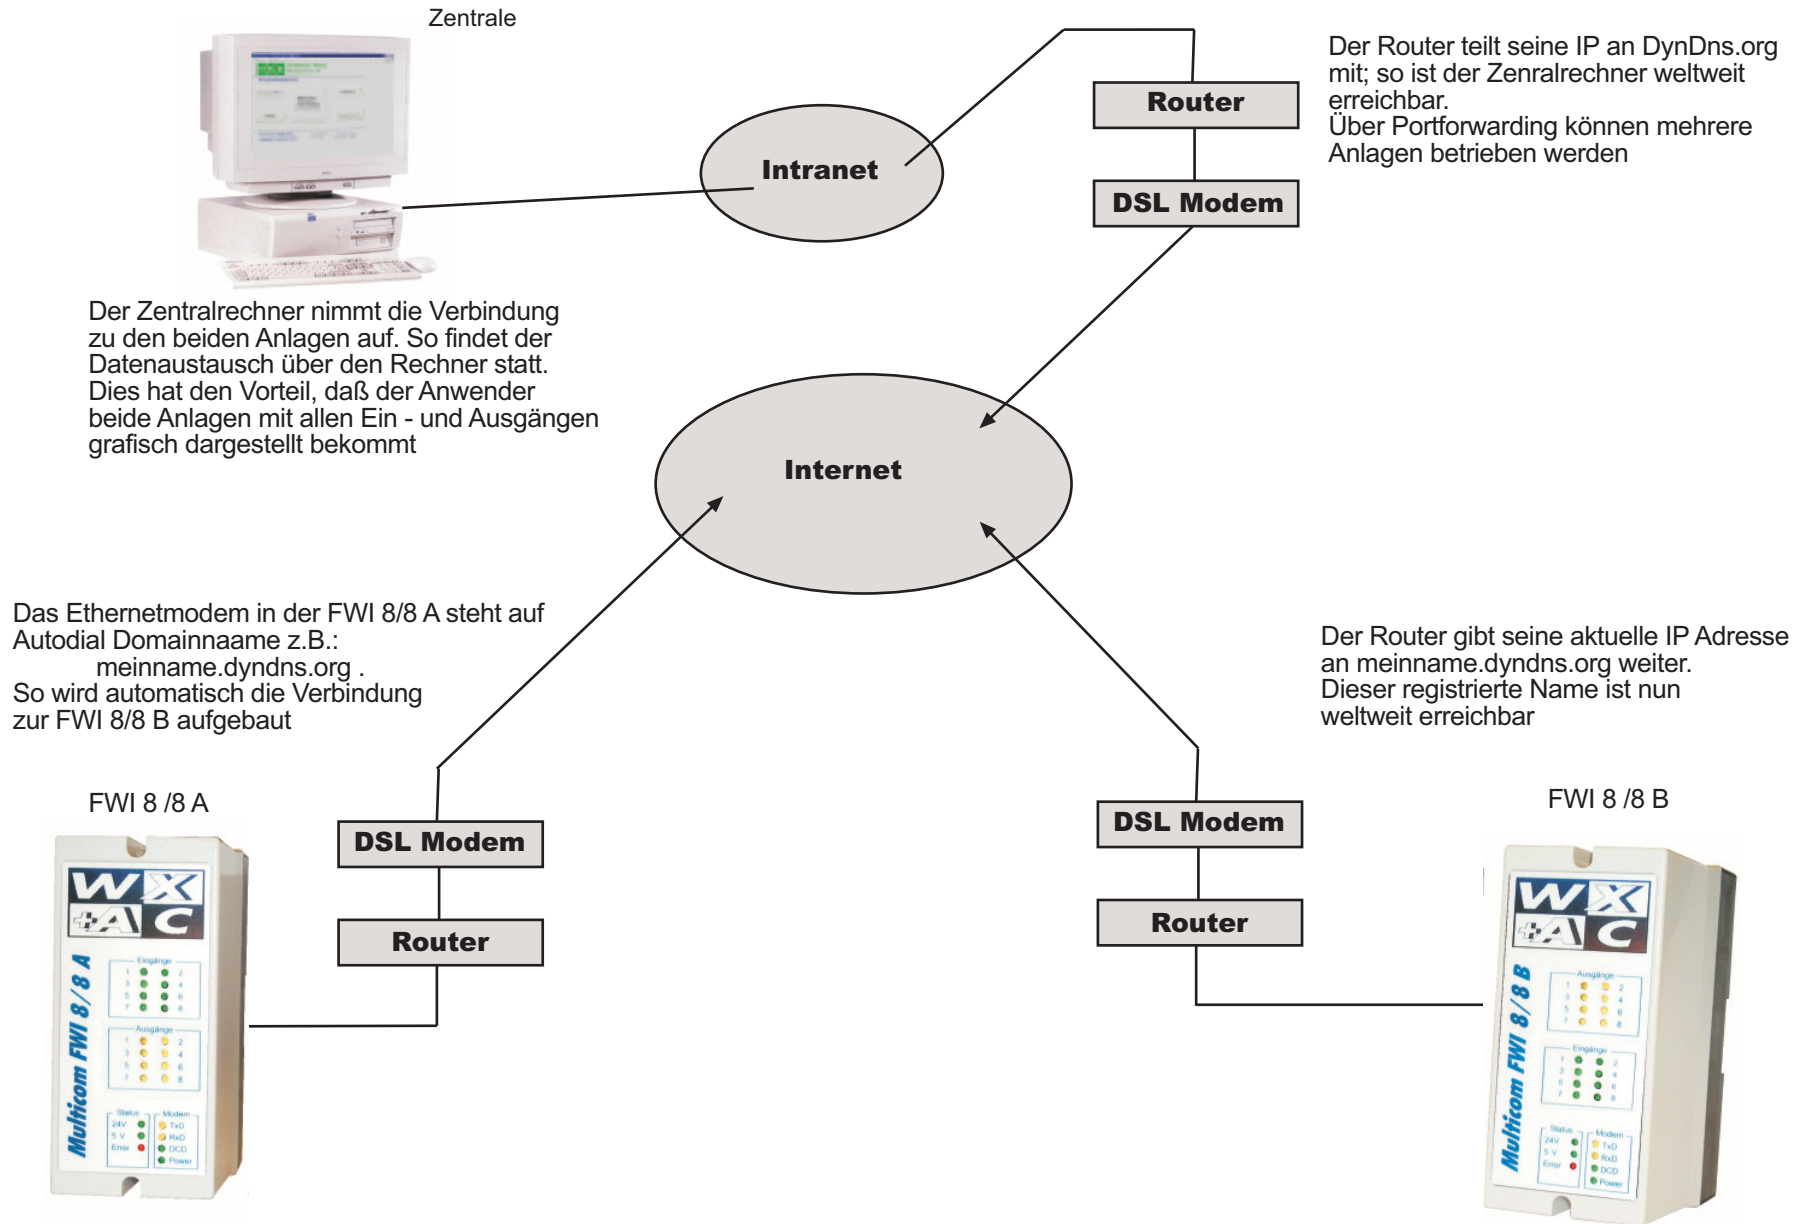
Zentrale

Der Router teilt seine IP an DynDns.org mit; so ist der Zenralrechner weltweit erreichbar.
Über Portforwarding können mehrere Anlagen betrieben werden

Router

Intranet

DSL Modem

Der Zentralrechner nimmt die Verbindung zu den beiden Anlagen auf. So findet der Datenaustausch über den Rechner statt.
Dies hat den Vorteil, daß der Anwender beide Anlagen mit allen Ein - und Ausgängen grafisch dargestellt bekommt

Internet

Das Ethernetmodem in der FWI 8/8 A steht auf Autodial Domainnaame z.B.:
meinname.dyndns.org .
So wird automatisch die Verbindung zur FWI 8/8 B aufgebaut

Der Router gibt seine aktuelle IP Adresse an meinname.dyndns.org weiter.
Dieser registrierte Name ist nun weltweit erreichbar

FWI 8 /8 A

DSL Modem

Router

DSL Modem

Router

FWI 8 /8 B

W X
A C
Multicom FWI 8/8 A
Eingänge
Ausgänge
Status
24V
5 V
Error
Modem
TxD
RxD
DCD
Power

W X
A C
Multicom FWI 8/8 B
Ausgänge
Eingänge
Status
24V
5 V
Error
Modem
TxD
RxD
DCD
Power